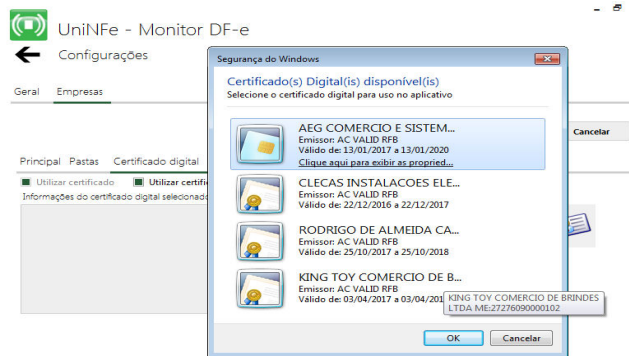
UniNFe - Monitor DF-e

Configurações

Geral Empresas

Cancelar

Principal Pastas Certificado digital

Utilizar certificado Utilizar certifi

Informações do certificado digital selecionado

Segurança do Windows

Certificado(s) Digital(is) disponível(is)

Selecione o certificado digital para uso no aplicativo

AEG COMERCIO E SISTEM...
Emissor: AC VALID RFB
Válido de: 13/01/2017 a 13/01/2020
Clique aqui para exibir as propried...

CLECAS INSTALACOES ELE...
Emissor: AC VALID RFB
Válido de: 22/12/2016 a 22/12/2017

RODRIGO DE ALMEIDA CA...
Emissor: AC VALID RFB
Válido de: 25/10/2017 a 25/10/2018

KING TOY COMERCIO DE B...
Emissor: AC VALID RFB
Válido de: 03/04/2017 a 03/04/201

KING TOY COMERCIO DE BRINDES LTDA ME:27276090000102

OK Cancelar